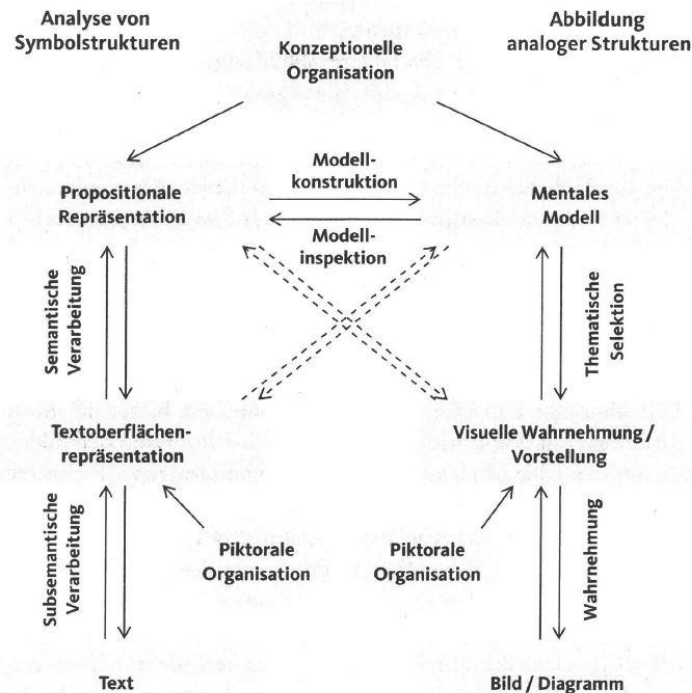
Analyse von Symbolstrukturen

Konzeptionelle Organisation

Abbildung analoger Strukturen

Propositionale Repräsentation

Modellkonstruktion

Modellinspektion

Mentales Modell

Semantische Verarbeitung

Thematische Selektion

Textoberflächenrepräsentation

Visuelle Wahrnehmung / Vorstellung

Subsemantische Verarbeitung

Piktorale Organisation

Piktorale Organisation

Wahrnehmung

Text

Bild / Diagramm